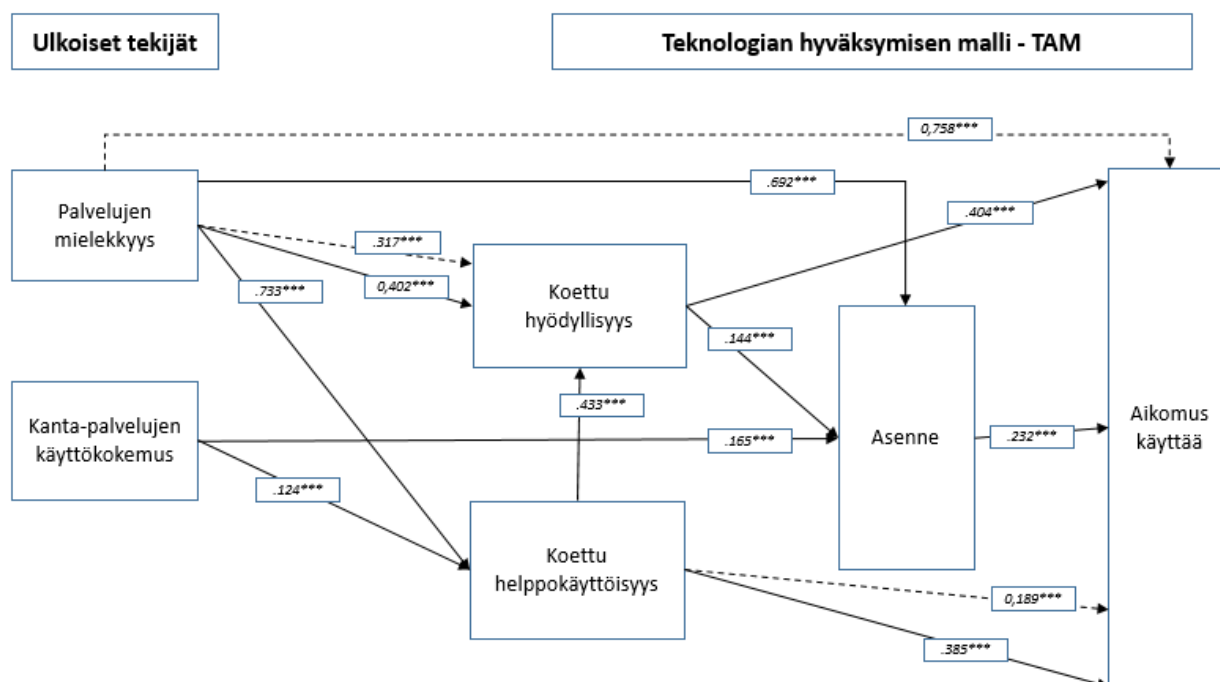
Ulkoiset tekijät

Teknologian hyväksymisen malli - TAM

0,758***

Palvelujen mielekkyys

.692***

.404***

.317***

0,402***

.733***

Koettu hyödyllisyys

.144***

Asenne

Aikomus käyttää

.433***

Kanta-palvelujen käyttökokemus

.165***

.232***

.124***

Koettu helppokäyttöisyys

0,189***

.385***